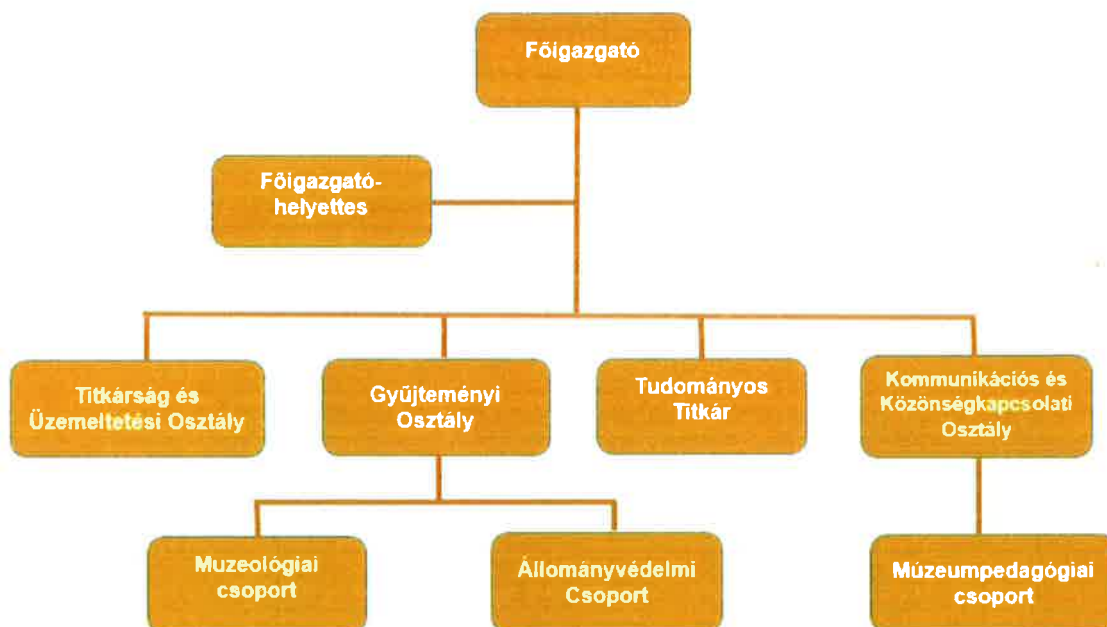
Főigazgató

Főigazgató-helyettes

Titkárság és Üzemeltetési Osztály

Gyűjteményi Osztály

Tudományos Titkár

Kommunikációs és Közönségkapcsolati Osztály

Muzeológiai csoport

Állományvédelmi Csoport

Múzeumpedagógiai csoport